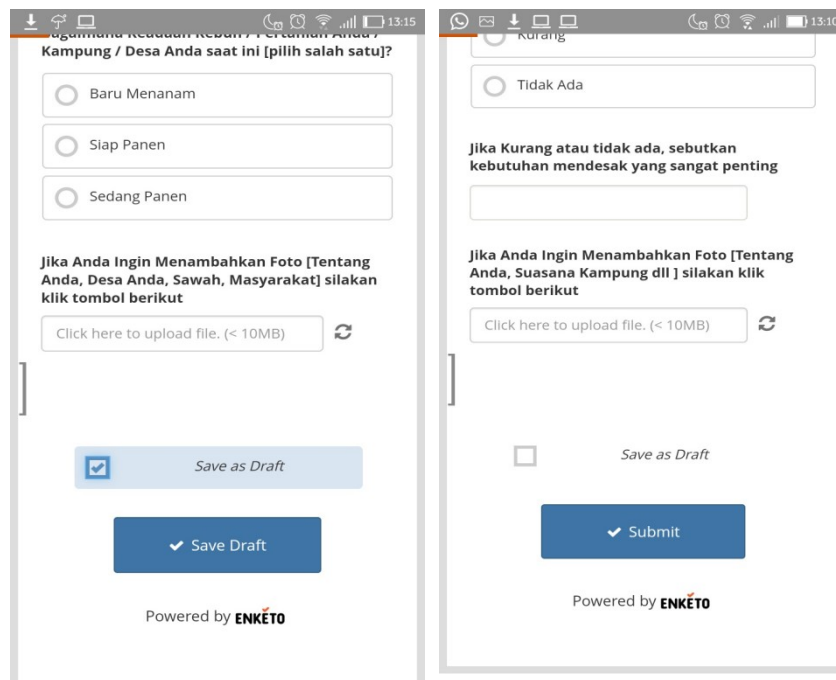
13:15

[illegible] Kebun / Pertanian Anda / Kampung / Desa Anda saat ini [pilih salah satu]?

Baru Menanam

Siap Panen

Sedang Panen

Jika Anda Ingin Menambahkan Foto [Tentang Anda, Desa Anda, Sawah, Masyarakat] silakan klik tombol berikut

Click here to upload file. (< 10MB)

Save as Draft

Save Draft

Powered by ENKETO

13:10

Kurang

Tidak Ada

Jika Kurang atau tidak ada, sebutkan kebutuhan mendesak yang sangat penting

Jika Anda Ingin Menambahkan Foto [Tentang Anda, Suasana Kampung dll ] silakan klik tombol berikut

Click here to upload file. (< 10MB)

Save as Draft

Submit

Powered by ENKETO